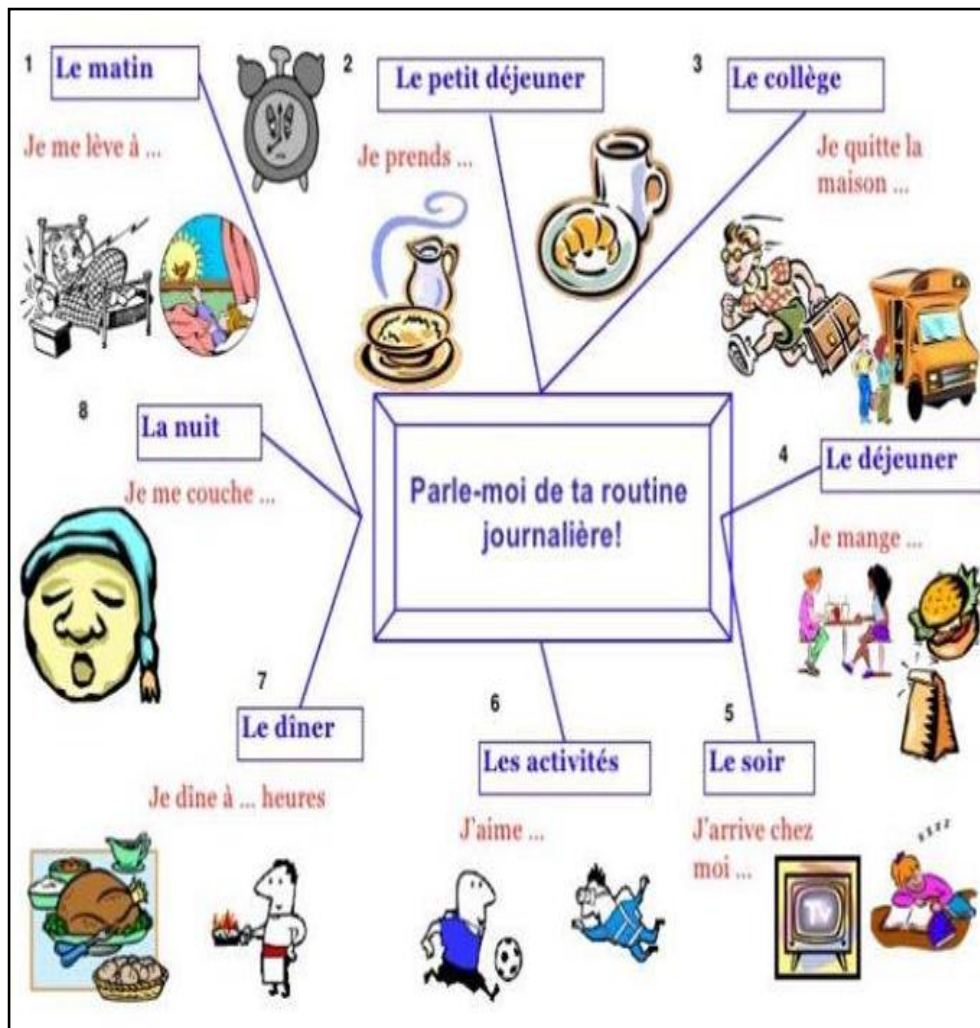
1 Le matin

Je me lève à ...

2 Le petit déjeuner

Je prends ...

3 Le collège

Je quitte la maison ...

8 La nuit

Je me couche ...

Parle-moi de ta routine journalière!

4 Le déjeuner

Je mange ...

7 Le dîner

Je dîne à ... heures

6 Les activités

J'aime ...

5 Le soir

J'arrive chez moi ...

TV